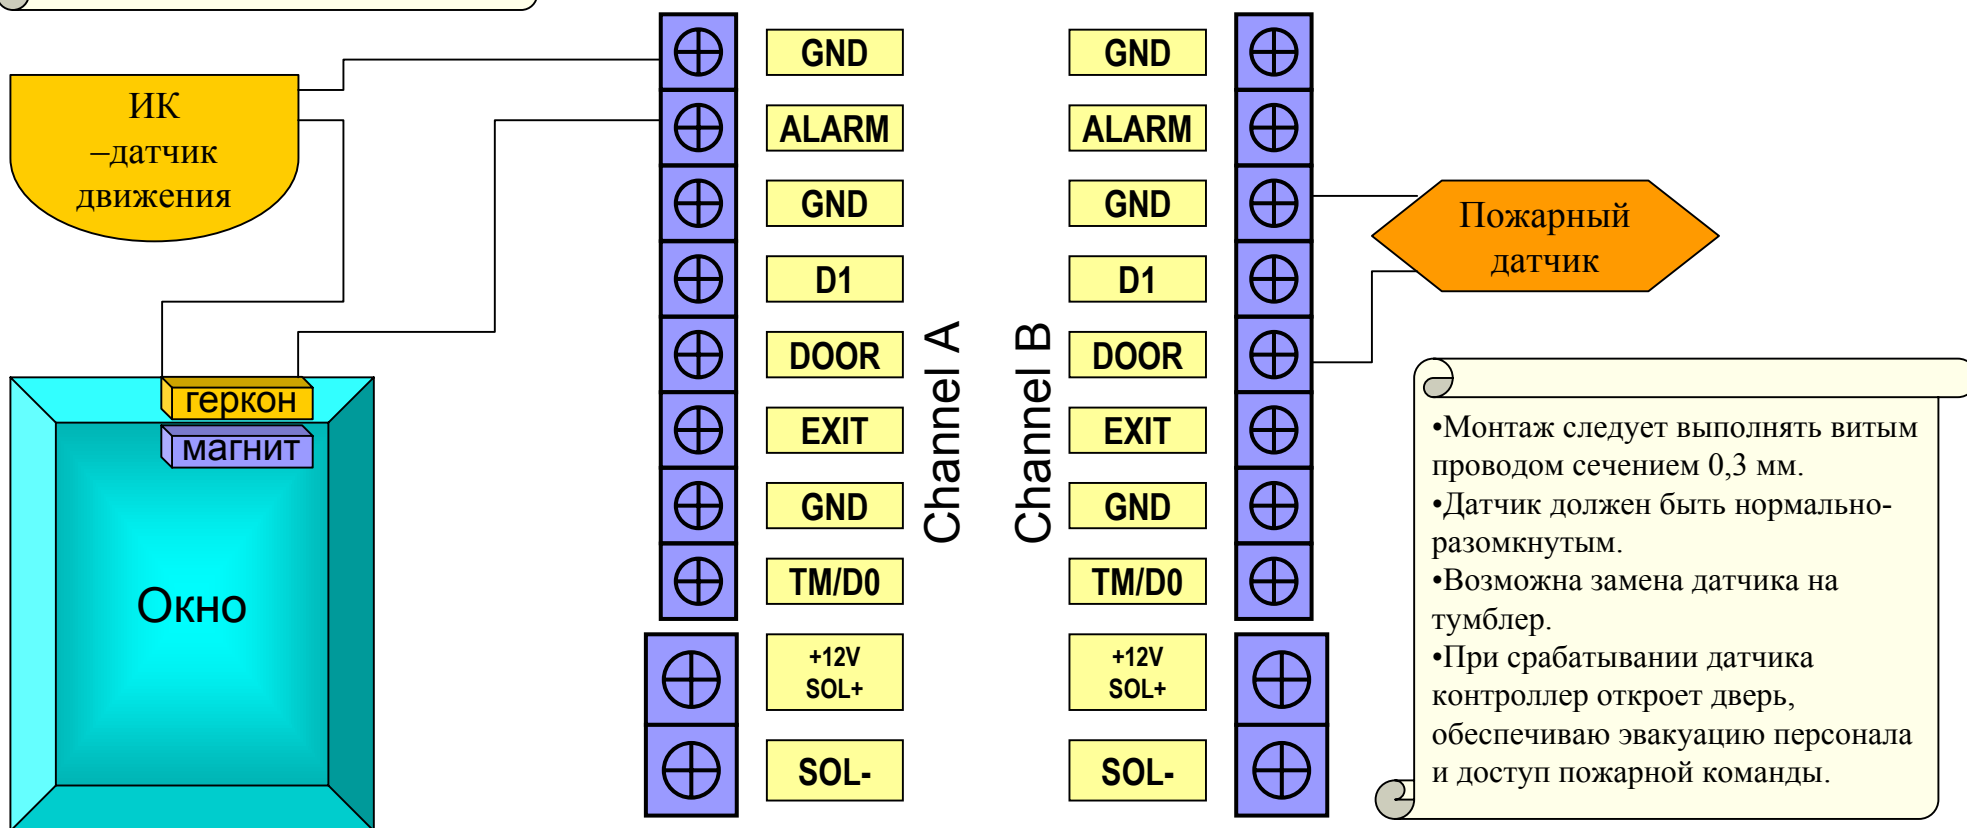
ИК –датчик движения

геркон

магнит

Окно

GND
ALARM
GND
D1
DOOR
EXIT
GND
TM/D0
+12V SOL+
SOL-

Channel A

Channel B

GND
ALARM
GND
D1
DOOR
EXIT
GND
TM/D0
+12V SOL+
SOL-

Пожарный датчик

•Монтаж следует выполнять витым проводом сечением 0,3 мм.
•Датчик должен быть нормально-разомкнутым.
•Возможна замена датчика на тумблер.
•При срабатывании датчика контроллер откроет дверь, обеспечиваю эвакуацию персонала и доступ пожарной команды.